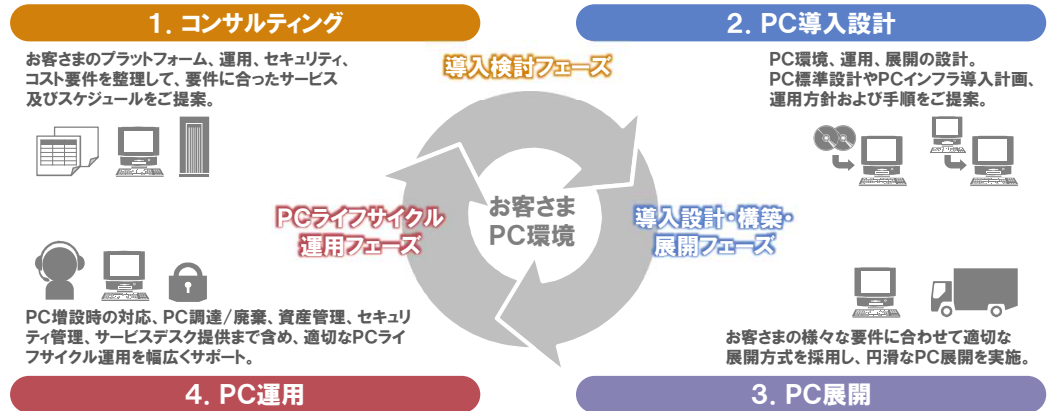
1. コンサルティング

お客さまのプラットフォーム、運用、セキュリティ、コスト要件を整理して、要件に合ったサービス及びスケジュールをご提案。

2. PC導入設計

PC環境、運用、展開の設計。PC標準設計やPCインフラ導入計画、運用方針および手順をご提案。

導入検討フェーズ

PCライフサイクル運用フェーズ

お客さま PC環境

導入設計・構築・展開フェーズ

PC増設時の対応、PC調達/廃棄、資産管理、セキュリティ管理、サービスデスク提供まで含め、適切なPCライフサイクル運用を幅広くサポート。

お客さまの様々な要件に合わせて適切な展開方式を採用し、円滑なPC展開を実施。

4. PC運用

3. PC展開